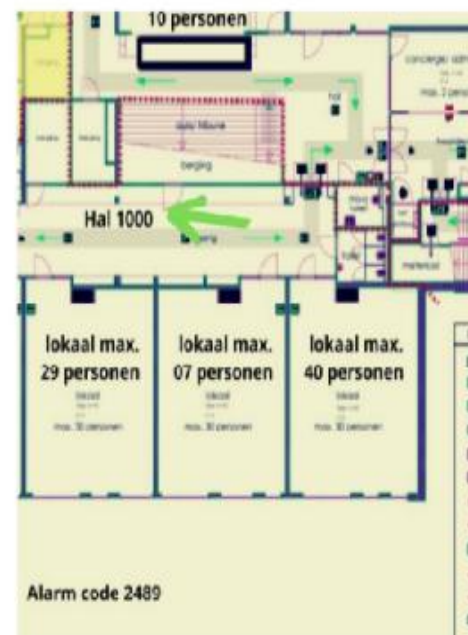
10 personen

concerge

max. 2 perso

berging

Hal 1000

lokaal max. 29 personen

max. 30 personen

lokaal max. 07 personen

max. 30 personen

lokaal max. 40 personen

max. 30 personen

Alarm code 2489